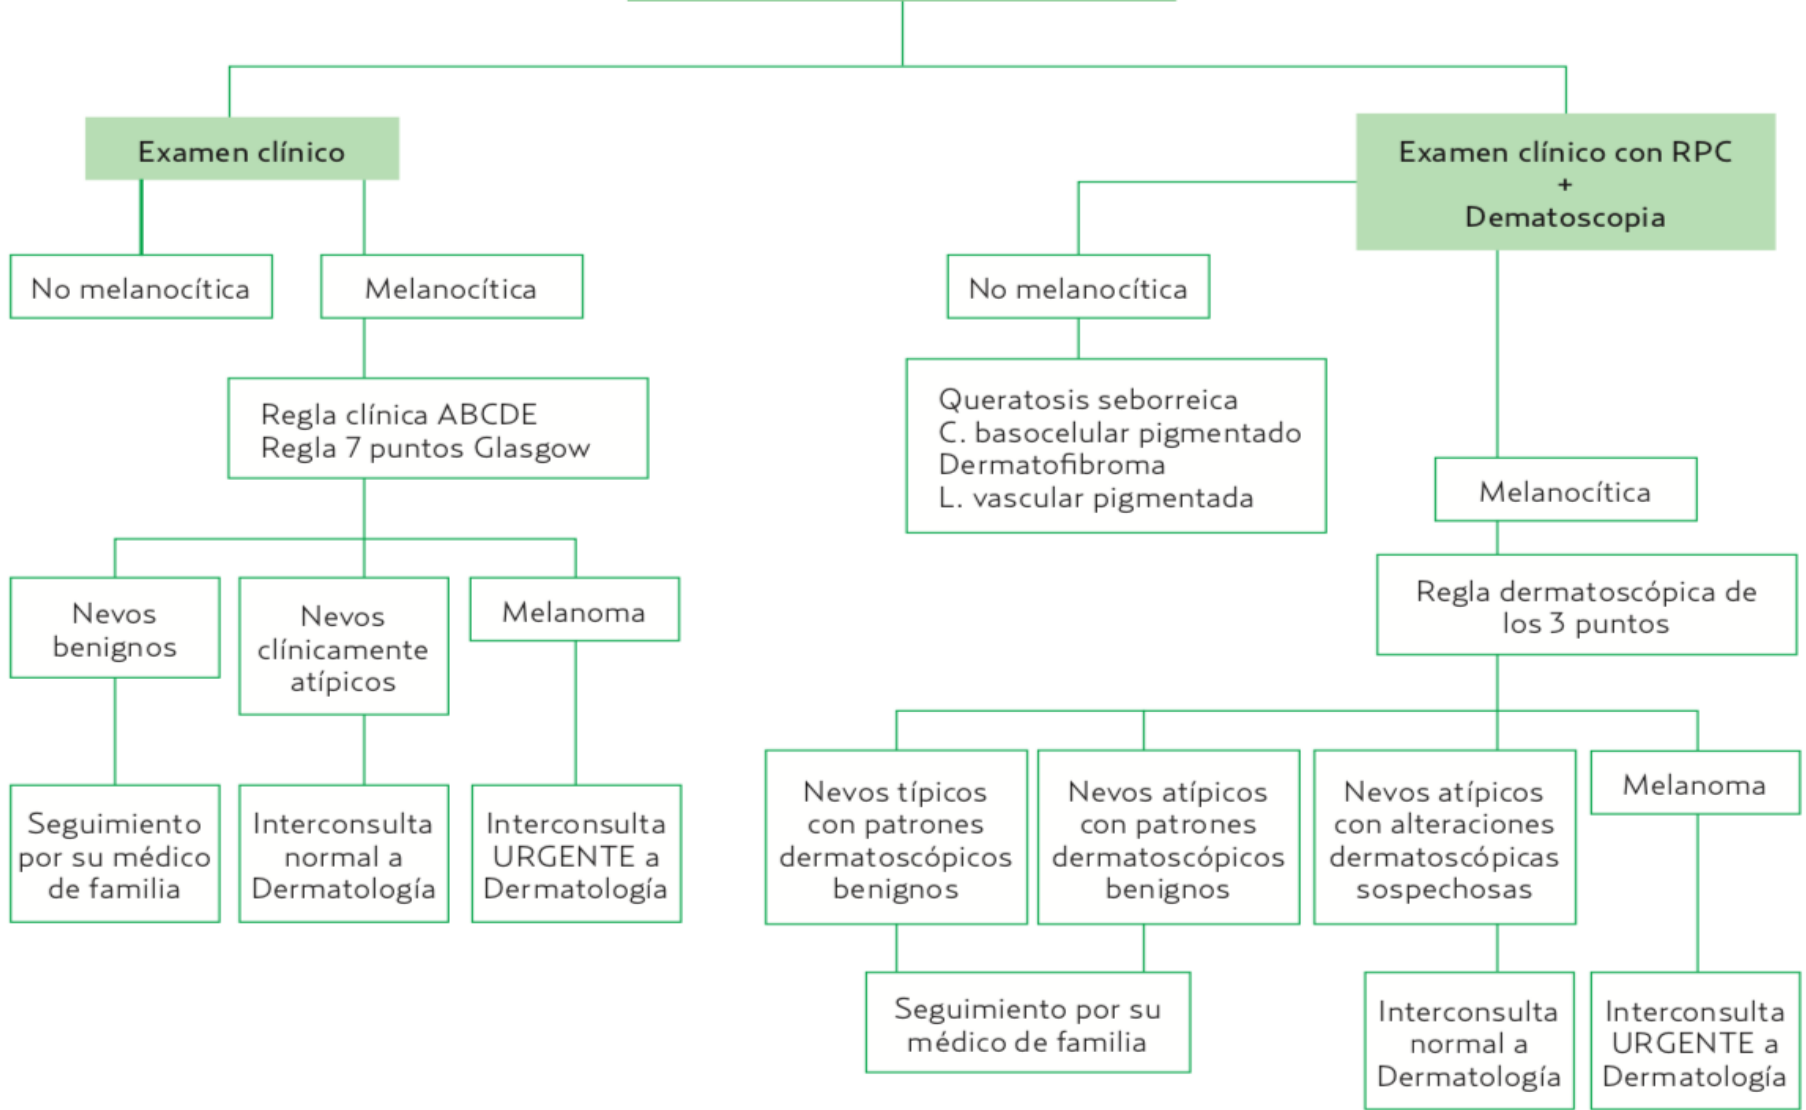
Examen clínico

No melanocítica

Melanocítica

Regla clínica ABCDE
Regla 7 puntos Glasgow

Nevos benignos

Nevos clínicamente atípicos

Melanoma

Seguimiento por su médico de familia

Interconsulta normal a Dermatología

Interconsulta URGENTE a Dermatología

Examen clínico con RPC
+
Dematoscopia

No melanocítica

Queratosis seborreica
C. basocelular pigmentado
Dermatofibroma
L. vascular pigmentada

Melanocítica

Regla dermatoscópica de los 3 puntos

Nevos típicos con patrones dermatoscópicos benignos

Nevos atípicos con patrones dermatoscópicos benignos

Nevos atípicos con alteraciones dermatoscópicas sospechosas

Melanoma

Seguimiento por su médico de familia

Interconsulta normal a Dermatología

Interconsulta URGENTE a Dermatología